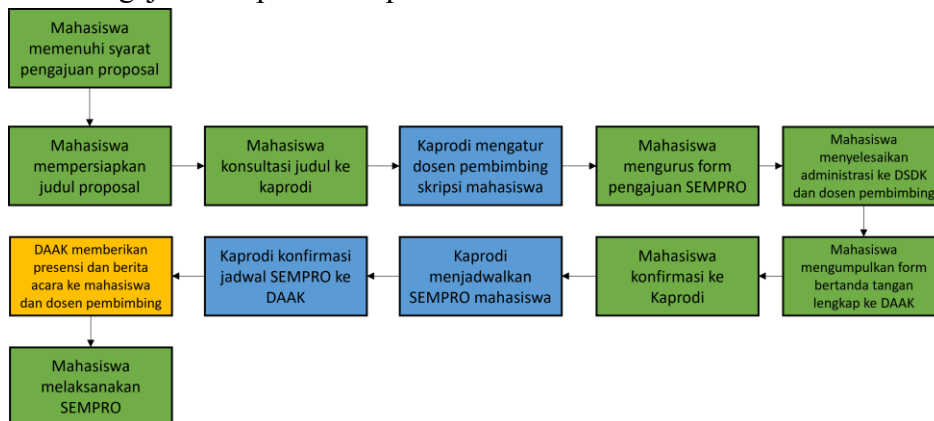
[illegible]

Mahasiswa memenuhi syarat pengajuan proposal

Mahasiswa mempersiapkan judul proposal

Mahasiswa konsultasi judul ke kaprodi

Kaprodi mengatur dosen pembimbing skripsi mahasiswa

Mahasiswa mengurus form pengajuan SEMPRO

Mahasiswa menyelesaikan administrasi ke DSDK dan dosen pembimbing

Mahasiswa mengumpulkan form bertanda tangan lengkap ke DAAK

Mahasiswa konfirmasi ke Kaprodi

Kaprodi menjadwalkan SEMPRO mahasiswa

Kaprodi konfirmasi jadwal SEMPRO ke DAAK

DAAK memberikan presensi dan berita acara ke mahasiswa dan dosen pembimbing

Mahasiswa melaksanakan SEMPRO